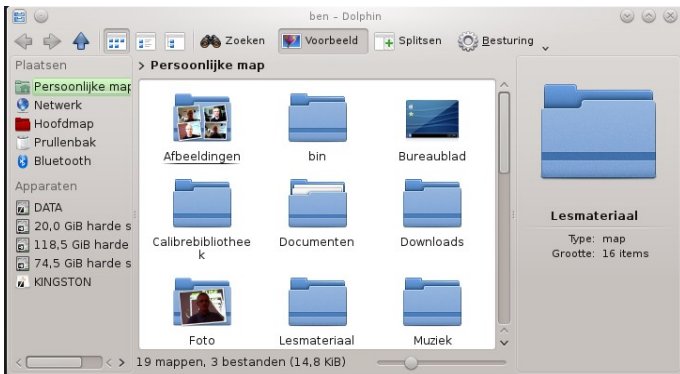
ben - Dolphin

Zoeken
Voorbeeld
Splitsen
Besturing

Plaatsen
Persoonlijke map
Netwerk
Hoofdmap
Prullenbak
Bluetooth
Apparaten
DATA
20,0 GiB harde s
118,5 GiB harde
74,5 GiB harde s
KINGSTON

> Persoonlijke map

Afbeeldingen
bin
Bureaublad
Calibrebibliotheek
Documenten
Downloads
Foto
Lesmateriaal
Muziek

Lesmateriaal
Type: map
Grootte: 16 items

19 mappen, 3 bestanden (14,8 KiB)